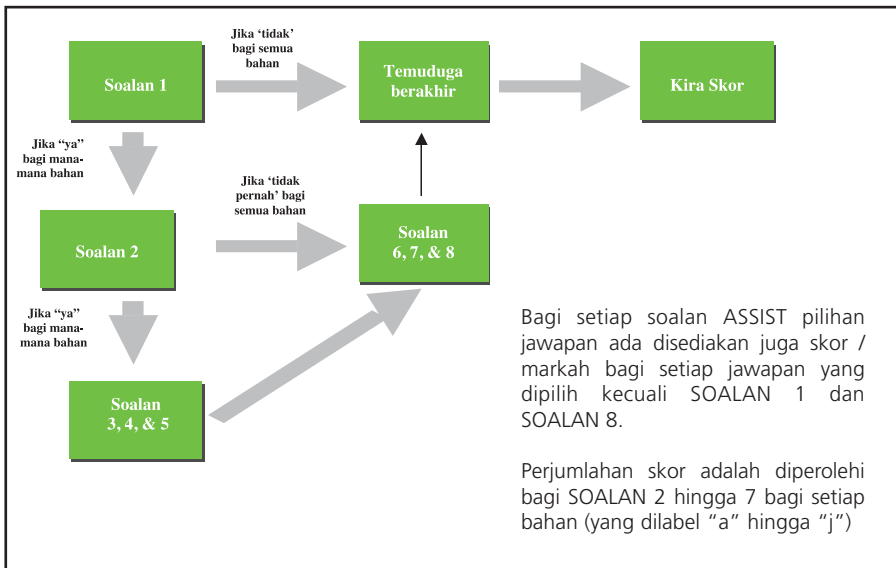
Soalan 1

Jika 'tidak' bagi semua bahan

Temuduga berakhir

Kira Skor

Jika "ya" bagi mana-mana bahan

Jika 'tidak pernah' bagi semua bahan

Soalan 2

Soalan 6, 7, & 8

Jika "ya" bagi mana-mana bahan

Soalan 3, 4, & 5

Bagi setiap soalan ASSIST pilihan jawapan ada disediakan juga skor / markah bagi setiap jawapan yang dipilih kecuali SOALAN 1 dan SOALAN 8.

Perjumlahan skor adalah diperolehi bagi SOALAN 2 hingga 7 bagi setiap bahan (yang dilabel "a" hingga "j")